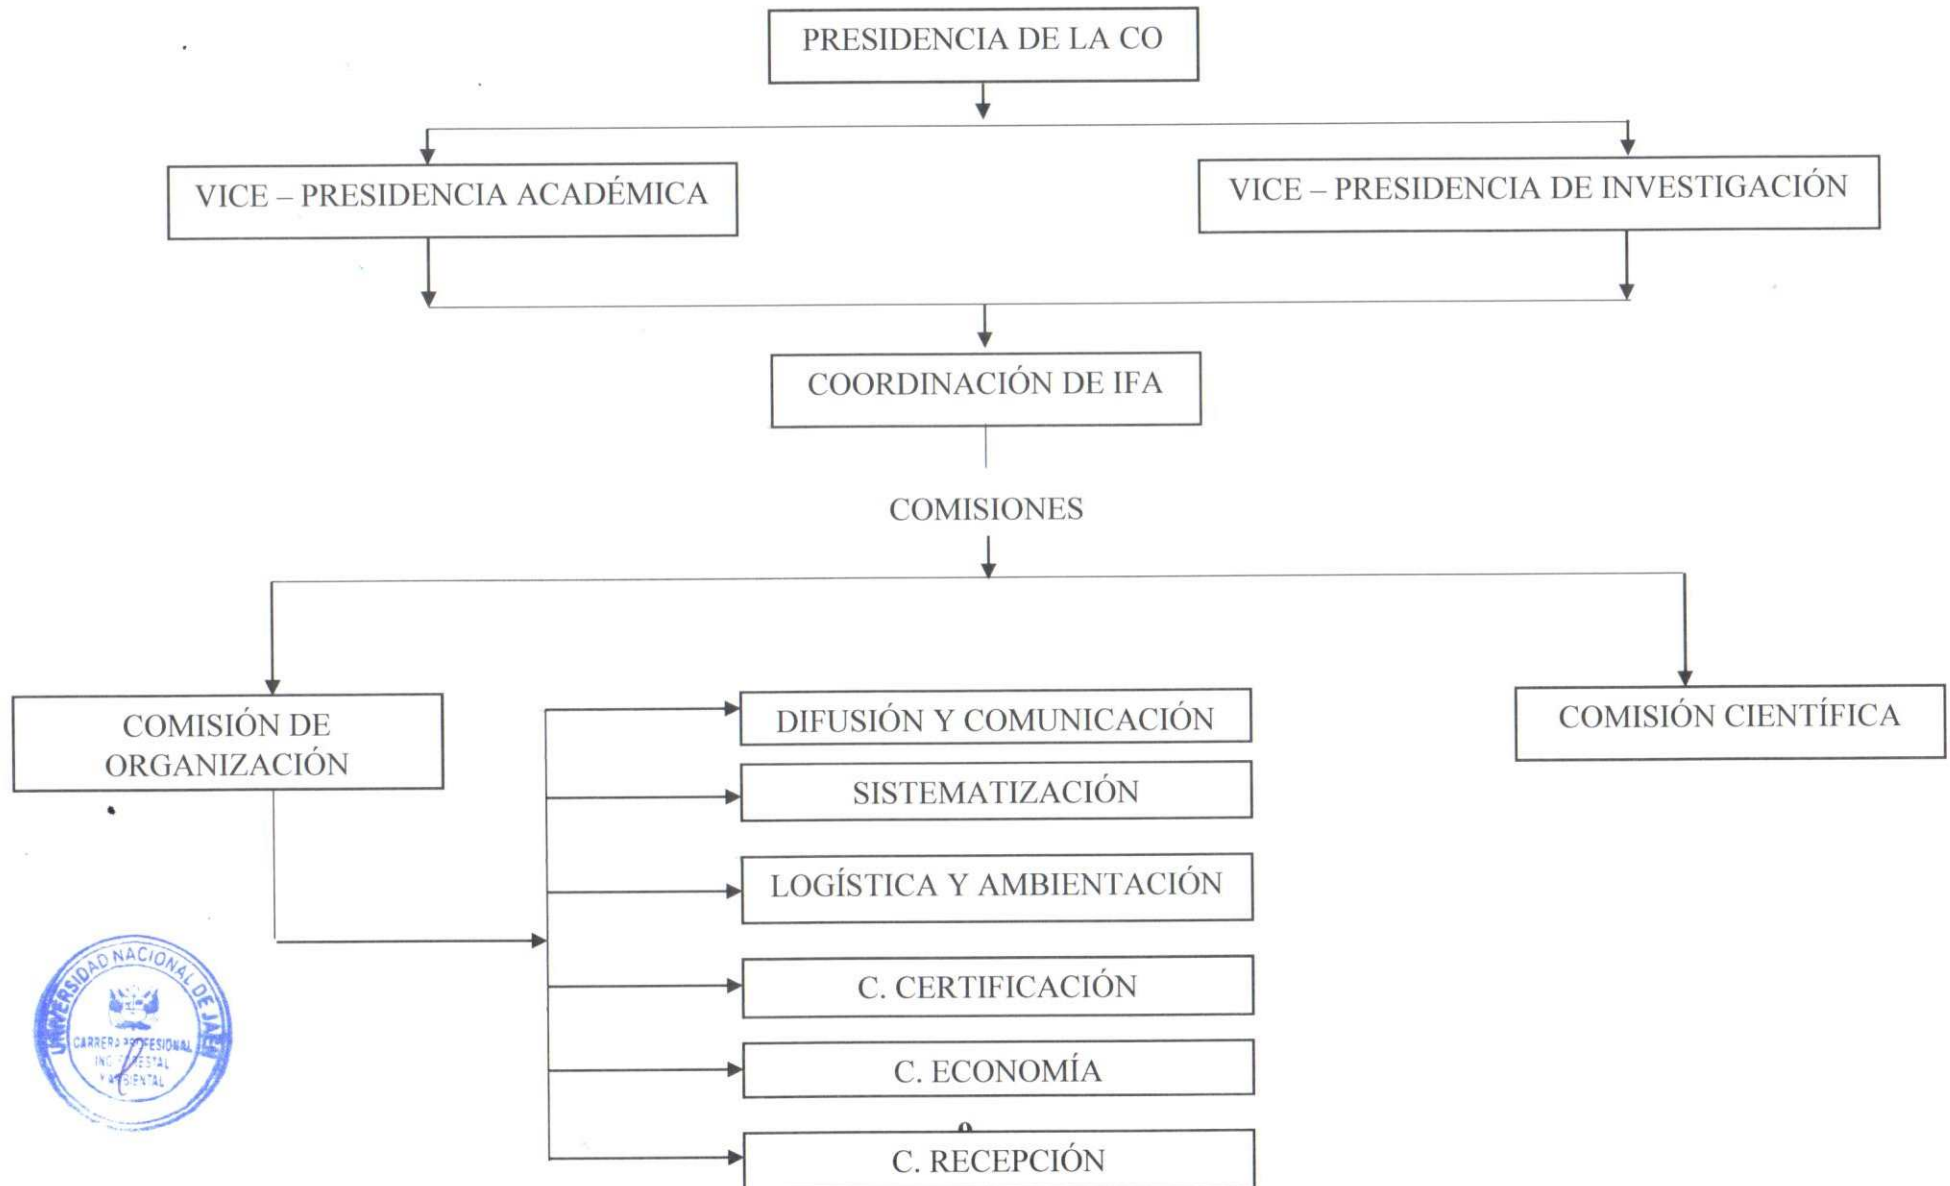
PRESIDENCIA DE LA CO

VICE – PRESIDENCIA ACADÉMICA

VICE – PRESIDENCIA DE INVESTIGACIÓN

COORDINACIÓN DE IFA

COMISIONES

COMISIÓN DE ORGANIZACIÓN

DIFUSIÓN Y COMUNICACIÓN

SISTEMATIZACIÓN

LOGÍSTICA Y AMBIENTACIÓN

C. CERTIFICACIÓN

C. ECONOMÍA

C. RECEPCIÓN

COMISIÓN CIENTÍFICA

UNIVERSIDAD NACIONAL DE JAÉN
CARRERA PROFESIONAL
ING. FORESTAL
Y AMBIENTAL